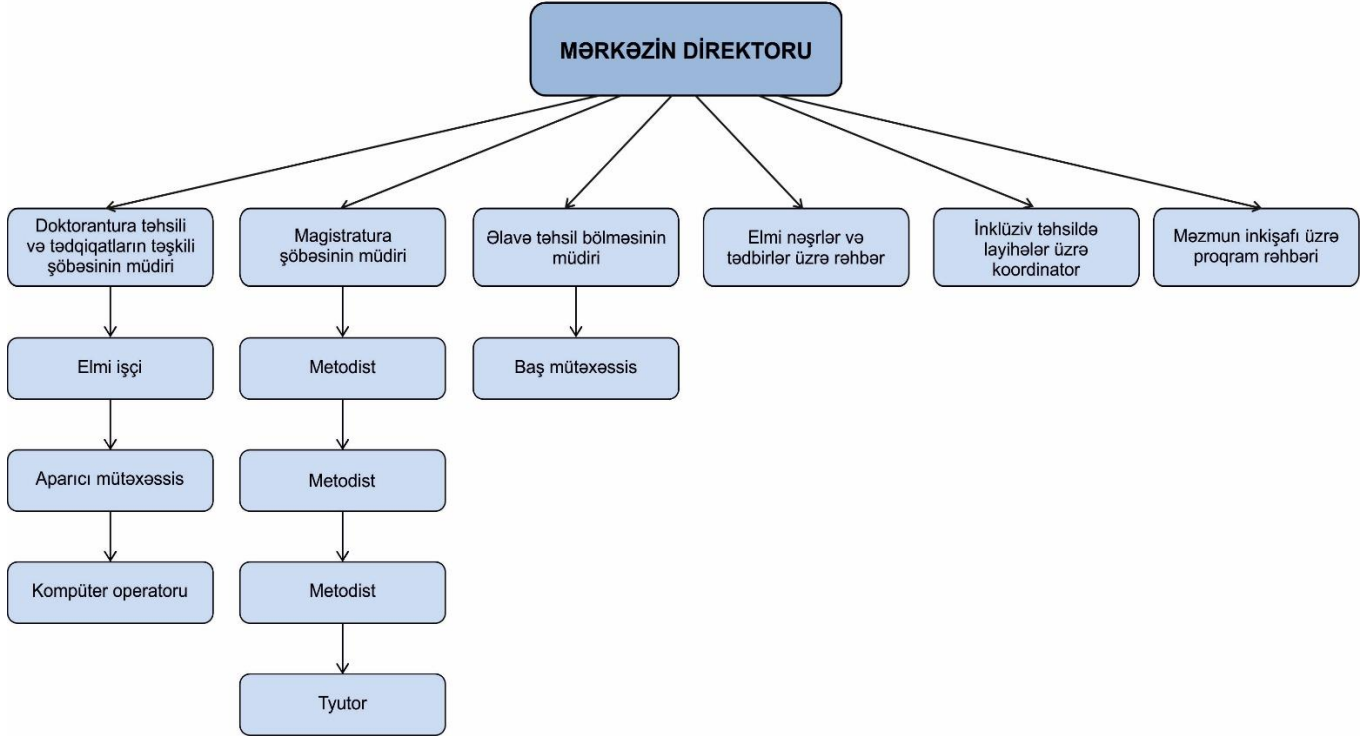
MƏRKƏZİN DİREKTORU

Doktorantura təhsili və tədqiqatların təşkili şöbəsinin müdiri

Elmi işçi

Aparıcı mütəxəssis

Kompüter operatoru

Magistratura şöbəsinin müdiri

Metodist

Metodist

Metodist

Tyutor

Əlavə təhsil bölməsinin müdiri

Baş mütəxəssis

Elmi nəşrlər və tədbirlər üzrə rəhbər

İnklüziv təhsildə layihələr üzrə koordinator

Məzmun inkişafı üzrə proqram rəhbəri